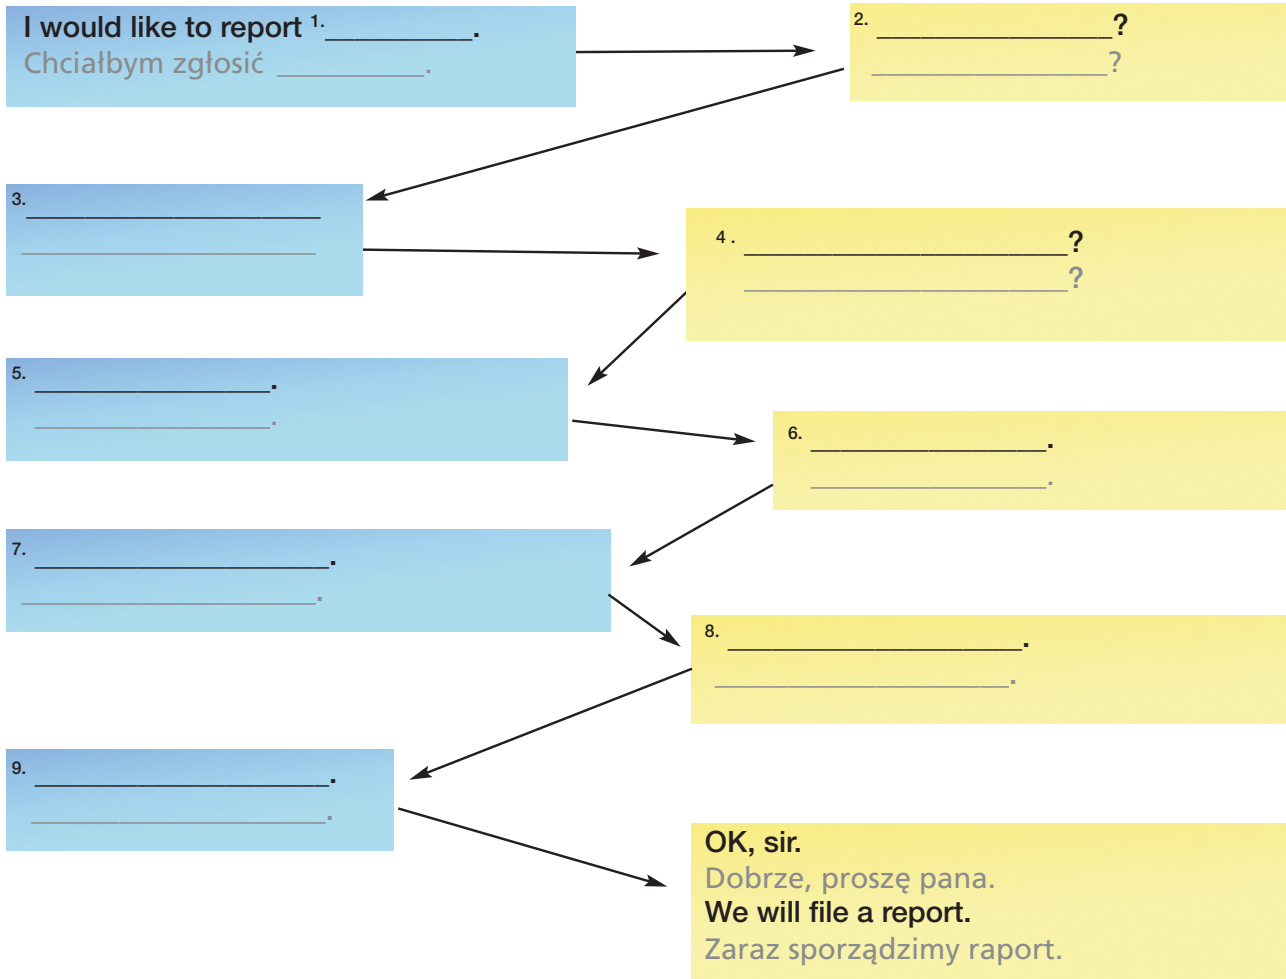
I would like to report 1. __________.
Chciałbym zgłosić __________.

2. ________________?
________________?

3. ____________________
____________________

4. ______________________?
______________________?

5. ________________.
________________.

6. ________________.
________________.

7. ____________________.
____________________.

8. ____________________.
____________________.

9. ____________________.
____________________.

OK, sir.
Dobrze, proszę pana.
We will file a report.
Zaraz sporządzimy raport.